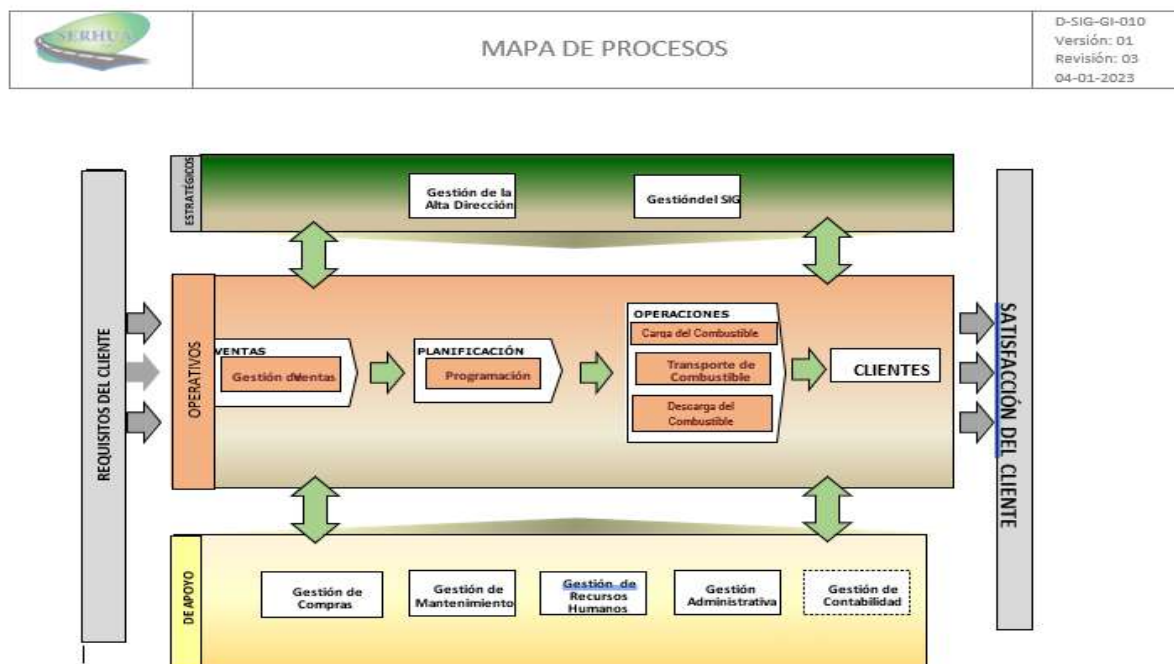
SERHUA

MAPA DE PROCESOS

D-SIG-GI-010
Versión: 01
Revisión: 03
04-01-2023

ESTRATÉGICOS

Gestión de la Alta Dirección

Gestióndel SIG

REQUISITOS DEL CLIENTE

OPERATIVOS

VENTAS

Gestión deVentas

PLANIFICACIÓN

Programación

OPERACIONES

Carga del Combustible

Transporte de Combustible

Descarga del Combustible

CLIENTES

SATISFACCIÓN DEL CLIENTE

DE APOYO

Gestión de Compras

Gestión de Mantenimiento

Gestión de Recursos Humanos

Gestión Administrativa

Gestión de Contabilidad